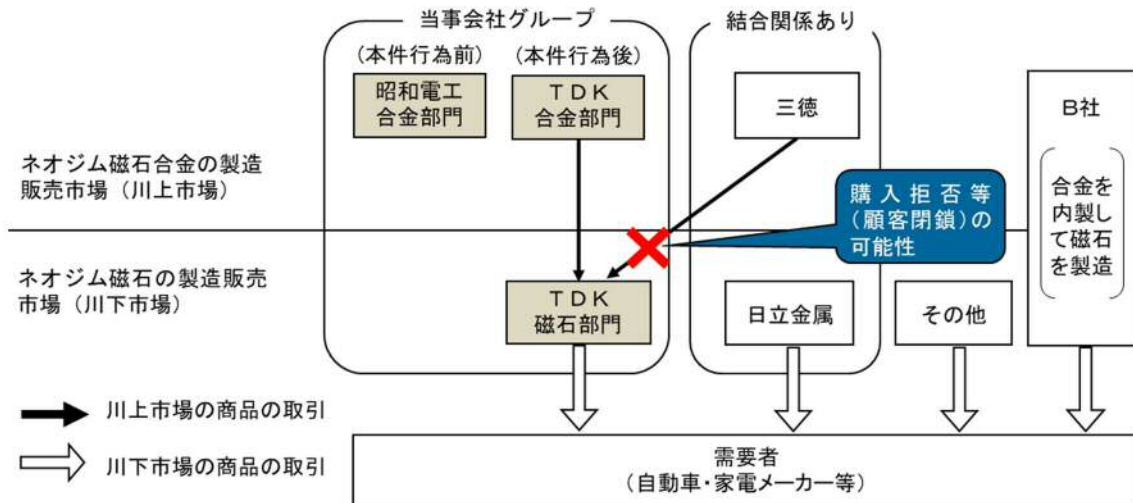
当事会社グループ

(本件行為前)

昭和電工
合金部門

(本件行為後)

TDK
合金部門

結合関係あり

三徳

B社

合金を内製して磁石を製造

ネオジム磁石合金の製造販売市場(川上市場)

購入拒否等(顧客閉鎖)の可能性

ネオジム磁石の製造販売市場(川下市場)

TDK
磁石部門

日立金属

その他

川上市場の商品の取引

川下市場の商品の取引

需要者
(自動車・家電メーカー等)